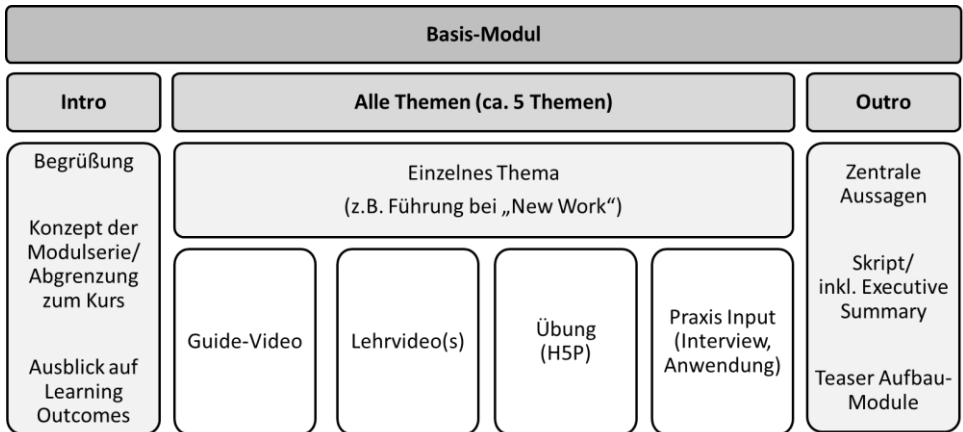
Basis-Modul

Intro

Alle Themen (ca. 5 Themen)

Outro

Begrüßung

Konzept der Modulserie/ Abgrenzung zum Kurs

Ausblick auf Learning Outcomes

Einzelnes Thema (z.B. Führung bei „New Work“)

Guide-Video

Lehrvideo(s)

Übung (H5P)

Praxis Input (Interview, Anwendung)

Zentrale Aussagen

Skript/ inkl. Executive Summary

Teaser Aufbau-Module